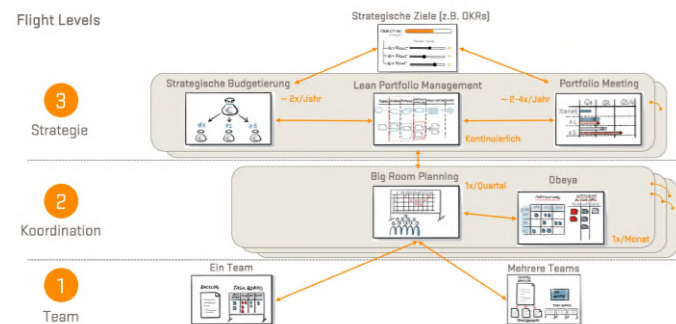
Flight Levels

Strategische Ziele (z.B. OKRs)

3
Strategie

Strategische Budgetierung

~ 2x/Jahr

Lean Portfolio Management

Kontinuierlich

~ 2-4x/Jahr

Portfolio Meeting

2
Koordination

Big Room Planning

1x/Quartal

Obeya

1x/Monat

1
Team

Ein Team

Mehrere Teams